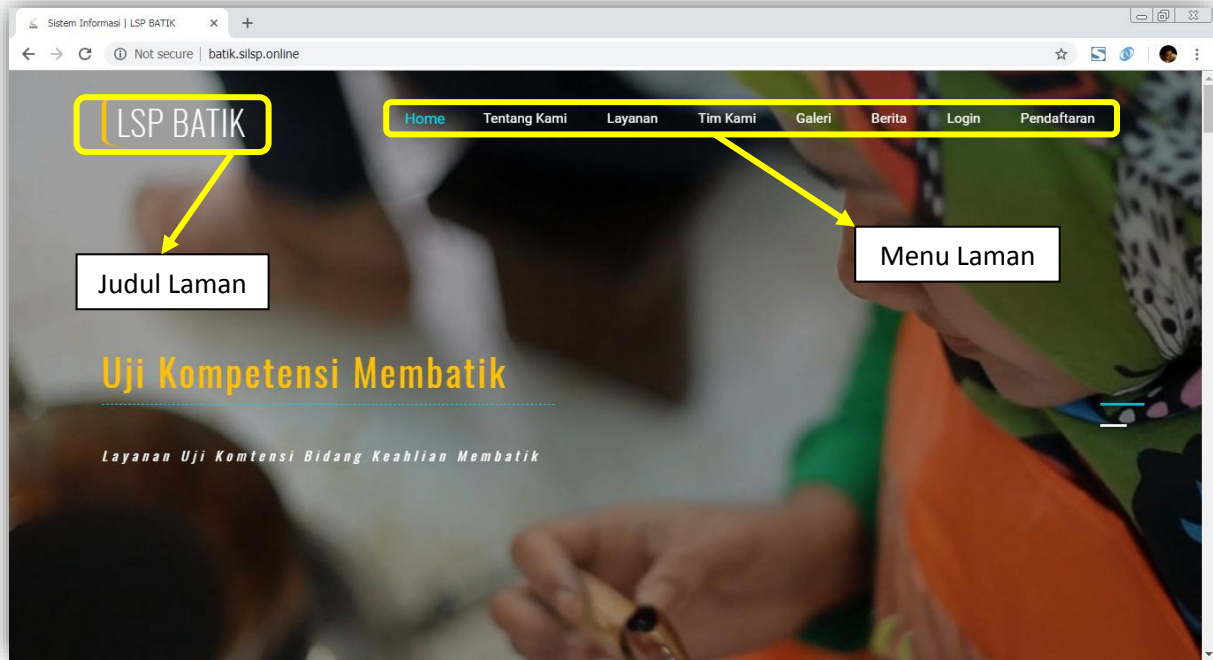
Sistem Informasi | LSP BATIK

Not secure | batik.silsp.online

LSP BATIK

Home Tentang Kami Layanan Tim Kami Galeri Berita Login Pendaftaran

Judul Laman

Menu Laman

Uji Kompetensi Membatik

Layanan Uji Komtensi Bidang Keahlian Membatik